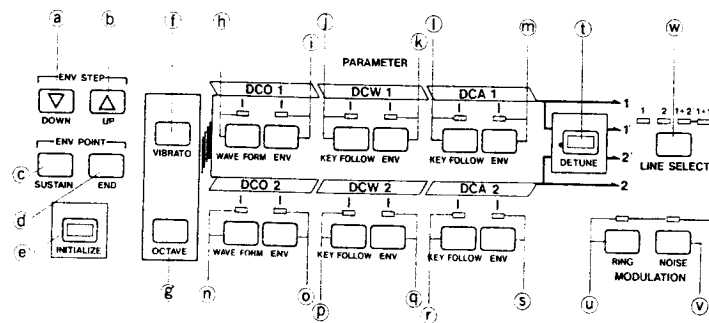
ⓐ ⓑ
ENV STEP
DOWN UP
ENV POINT
ⓒ SUSTAIN END
ⓓ
ⓔ INITIALIZE
ⓕ
VIBRATO
OCTAVE
ⓖ
ⓗ ⓘ ⓙ ⓚ ⓛ ⓜ
PARAMETER
DCO 1
WAVE FORM ENV
DCW 1
KEY FOLLOW ENV
DCA 1
KEY FOLLOW ENV
ⓣ
DETUNE
1
1'
2'
2
ⓦ
1 2 1+2 1+1'
LINE SELECT
DCO 2
WAVE FORM ENV
DCW 2
KEY FOLLOW ENV
DCA 2
KEY FOLLOW ENV
ⓝ ⓞ ⓟ ⓠ ⓡ ⓢ
RING NOISE
MODULATION
ⓤ ⓥ